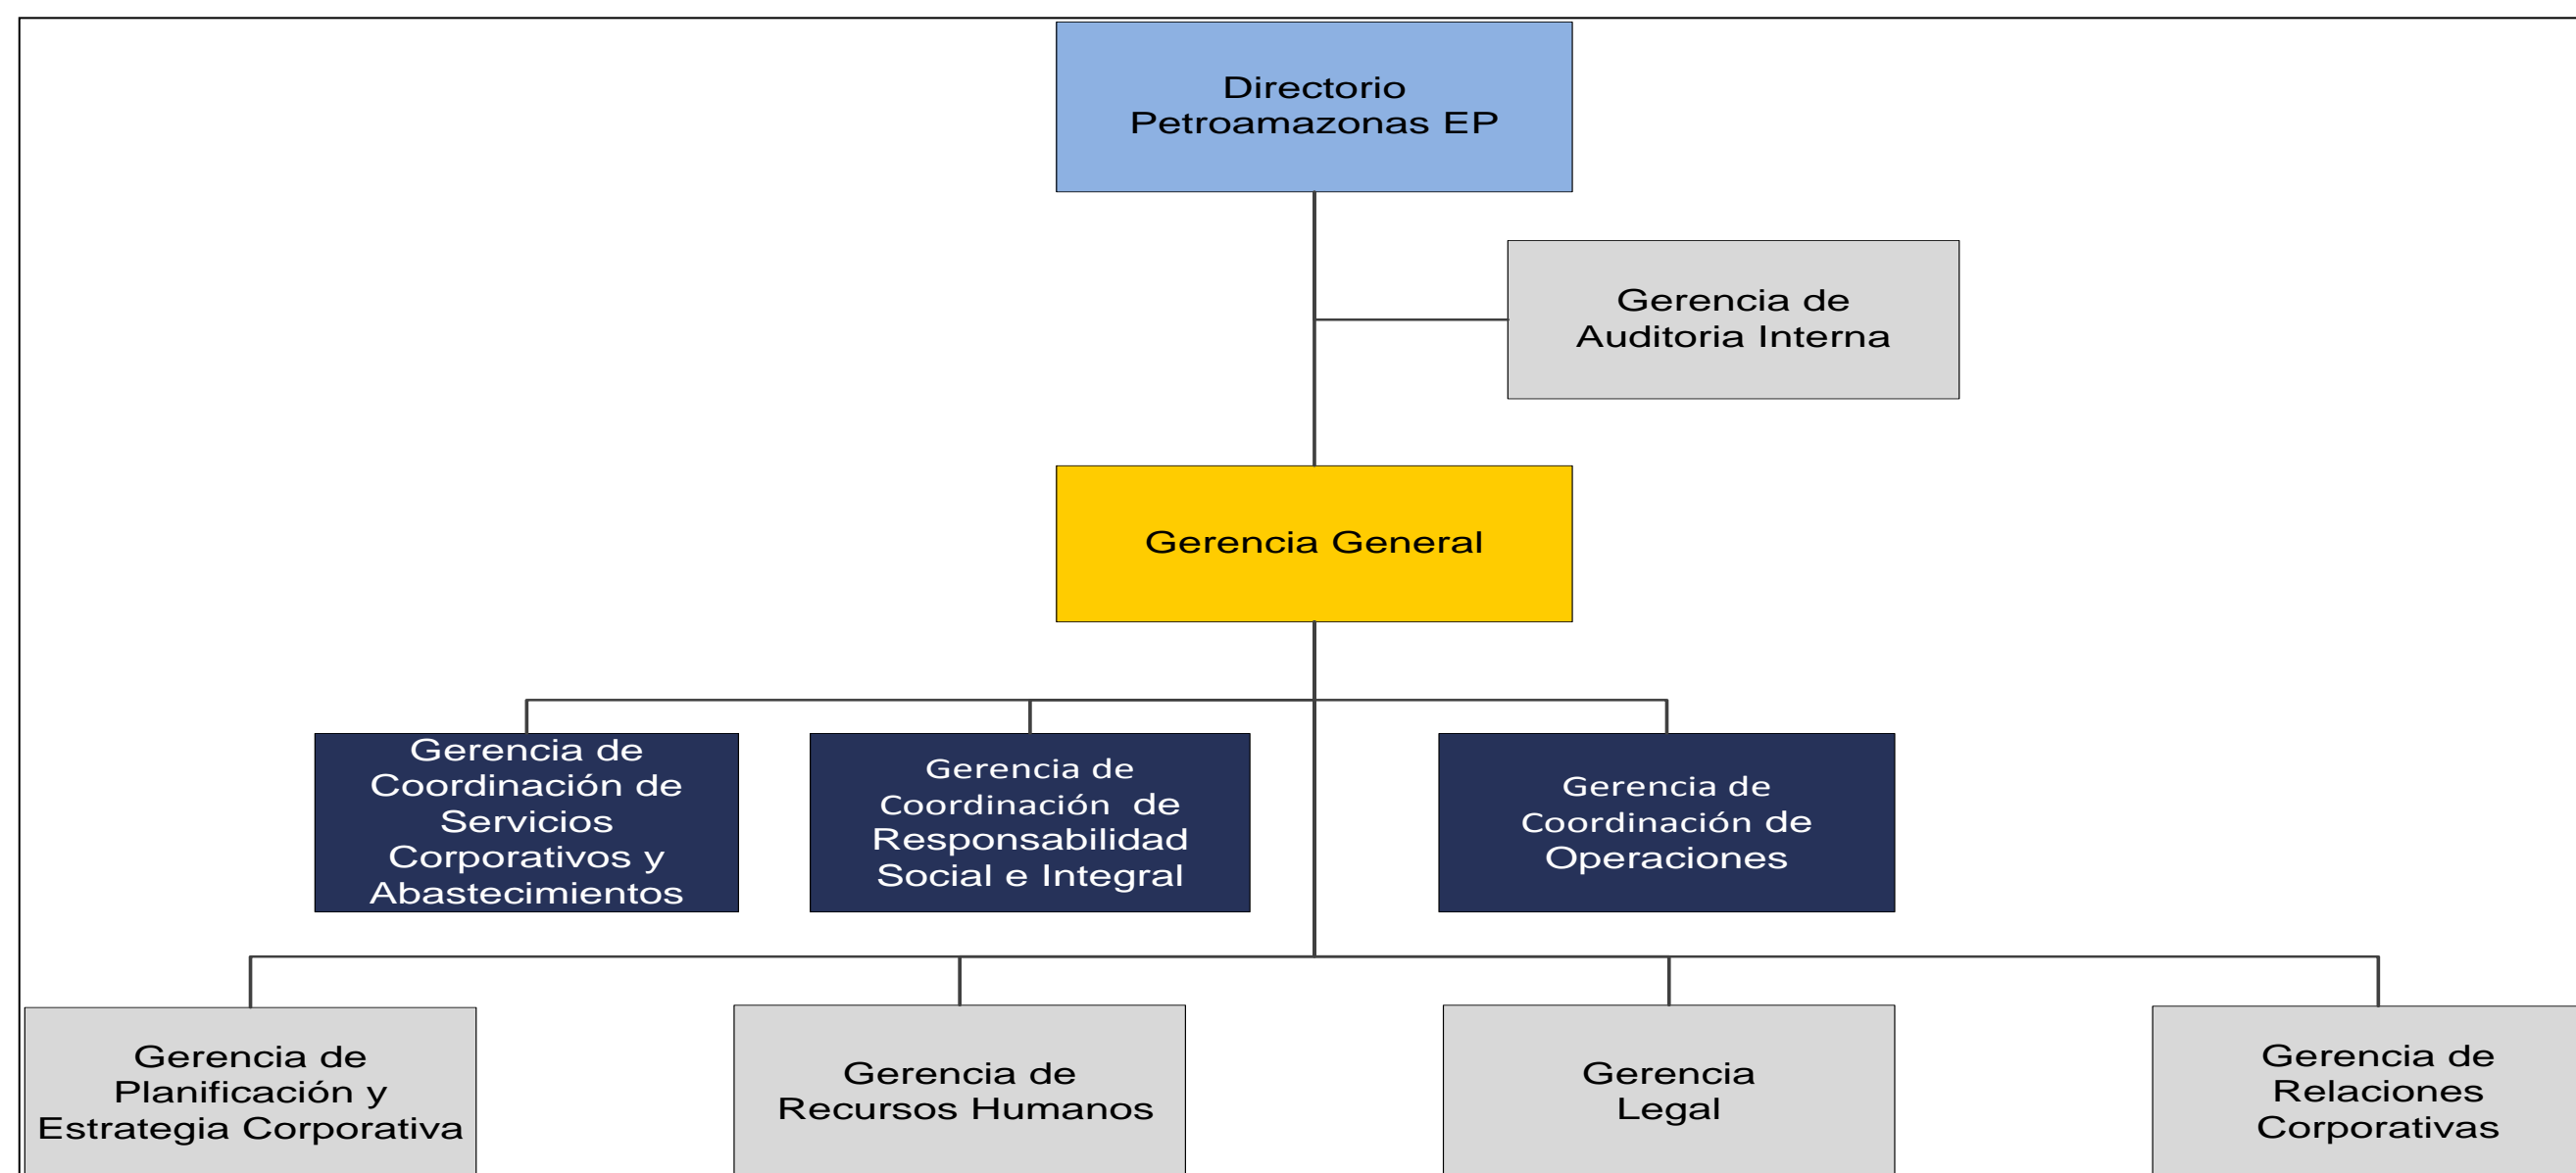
Directorio Petroamazonas EP

Gerencia de Auditoria Interna

Gerencia General

Gerencia de Coordinación de Servicios Corporativos y Abastecimientos

Gerencia de Coordinación de Responsabilidad Social e Integral

Gerencia de Coordinación de Operaciones

Gerencia de Planificación y Estrategia Corporativa

Gerencia de Recursos Humanos

Gerencia Legal

Gerencia de Relaciones Corporativas